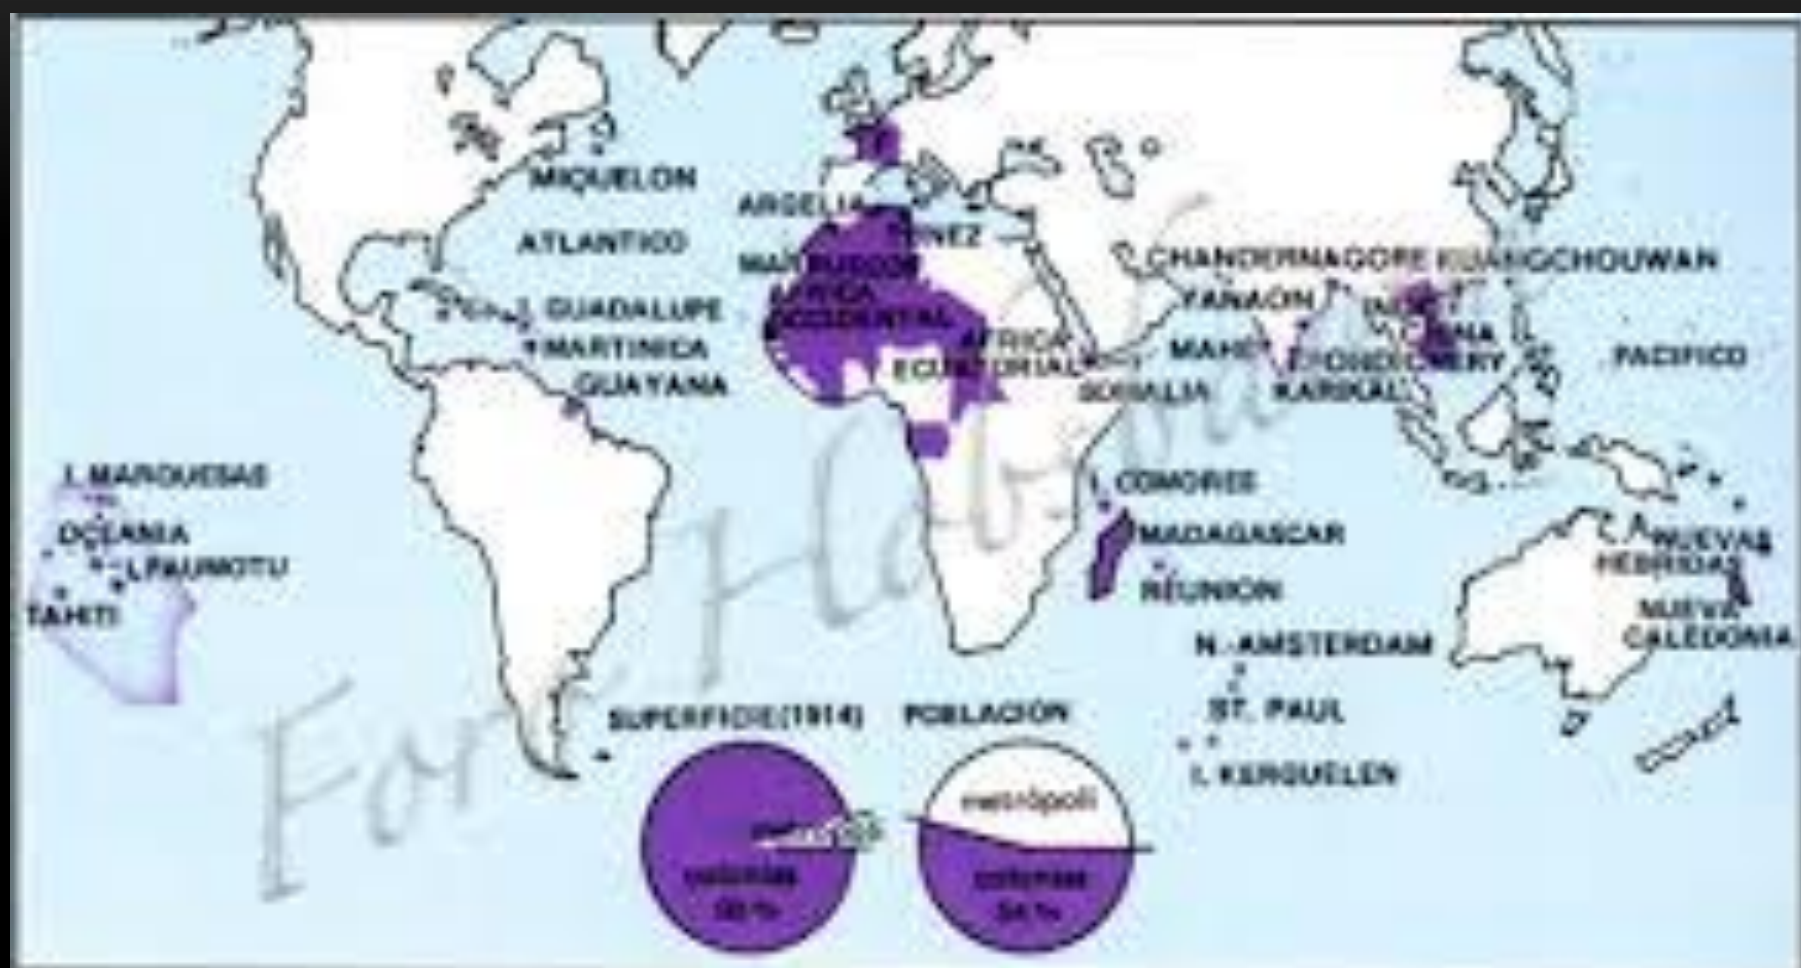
MIQUELON
ARGELIA
TUNEZ
ATLANTICO
MARRUECOS
AFRICA OCCIDENTAL
I. GUADALUPE
MARTINICA
GUAYANA
AFRICA ECUATORIAL
CHANDERNAGORE KUANGCHOUWAN
YANAON
INDOCHINA
MAHE
PONDICHERY
KARIKAL
SOMALIA
PACIFICO
I. MARQUESAS
OCEANIA
I. PAUMOTU
TAHITI
I. COMORES
MADAGASCAR
REUNION
NUEVAS HEBRIDAS
NUEVA CALEDONIA
N. AMSTERDAM
ST. PAUL
I. KERGUELEN
SUPERFICIE(1914)
POBLACIÓN
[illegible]
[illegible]
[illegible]
metrópoli
colonias
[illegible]
Fan-Hab-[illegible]